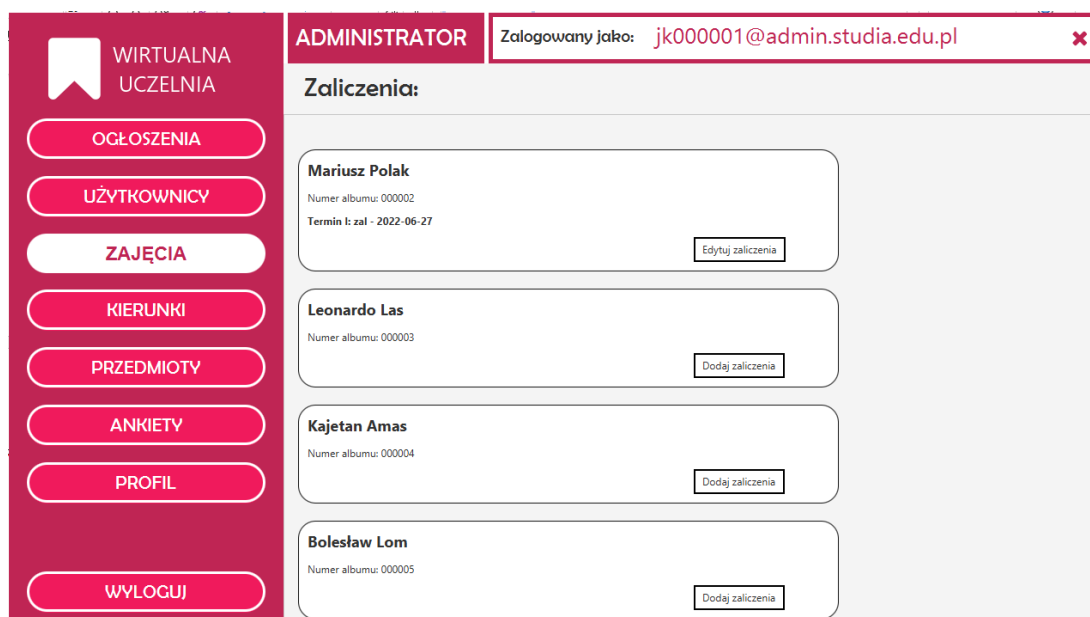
WIRTUALNA UCZELNIA

OGŁOSZENIA
UŻYTKOWNICY
ZAJĘCIA
KIERUNKI
PRZEDMIOTY
ANKIETY
PROFIL

WYLOGUJ

ADMINISTRATOR

Zalogowany jako: jk000001@admin.studia.edu.pl

✖

Zaliczenia:

Mariusz Polak
Numer albumu: 000002
Termin I: zal - 2022-06-27
Edytuj zaliczenia

Leonardo Las
Numer albumu: 000003
Dodaj zaliczenia

Kajetan Amas
Numer albumu: 000004
Dodaj zaliczenia

Bolesław Lom
Numer albumu: 000005
Dodaj zaliczenia